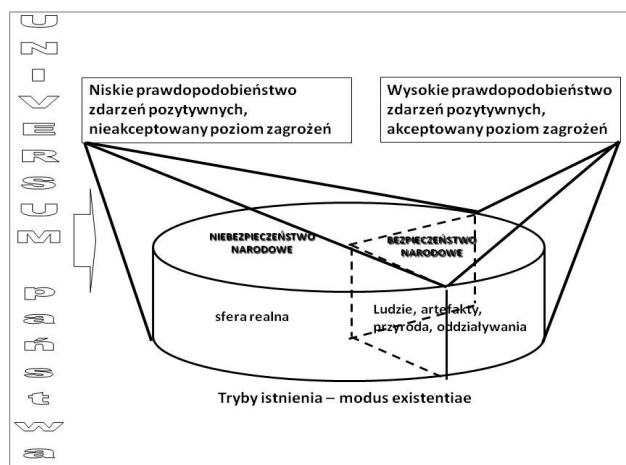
U N I V E R S U M

p a ń s t w a

Niskie prawdopodobieństwo zdarzeń pozytywnych, nieakceptowany poziom zagrożeń

Wysokie prawdopodobieństwo zdarzeń pozytywnych, akceptowany poziom zagrożeń

NIEBEZPIECZEŃSTWO NARODOWE

BEZPIECZEŃSTWO NARODOWE

sfera realna

Ludzie, artefakty, przyroda, oddziaływania

Tryby istnienia – modus existentiae